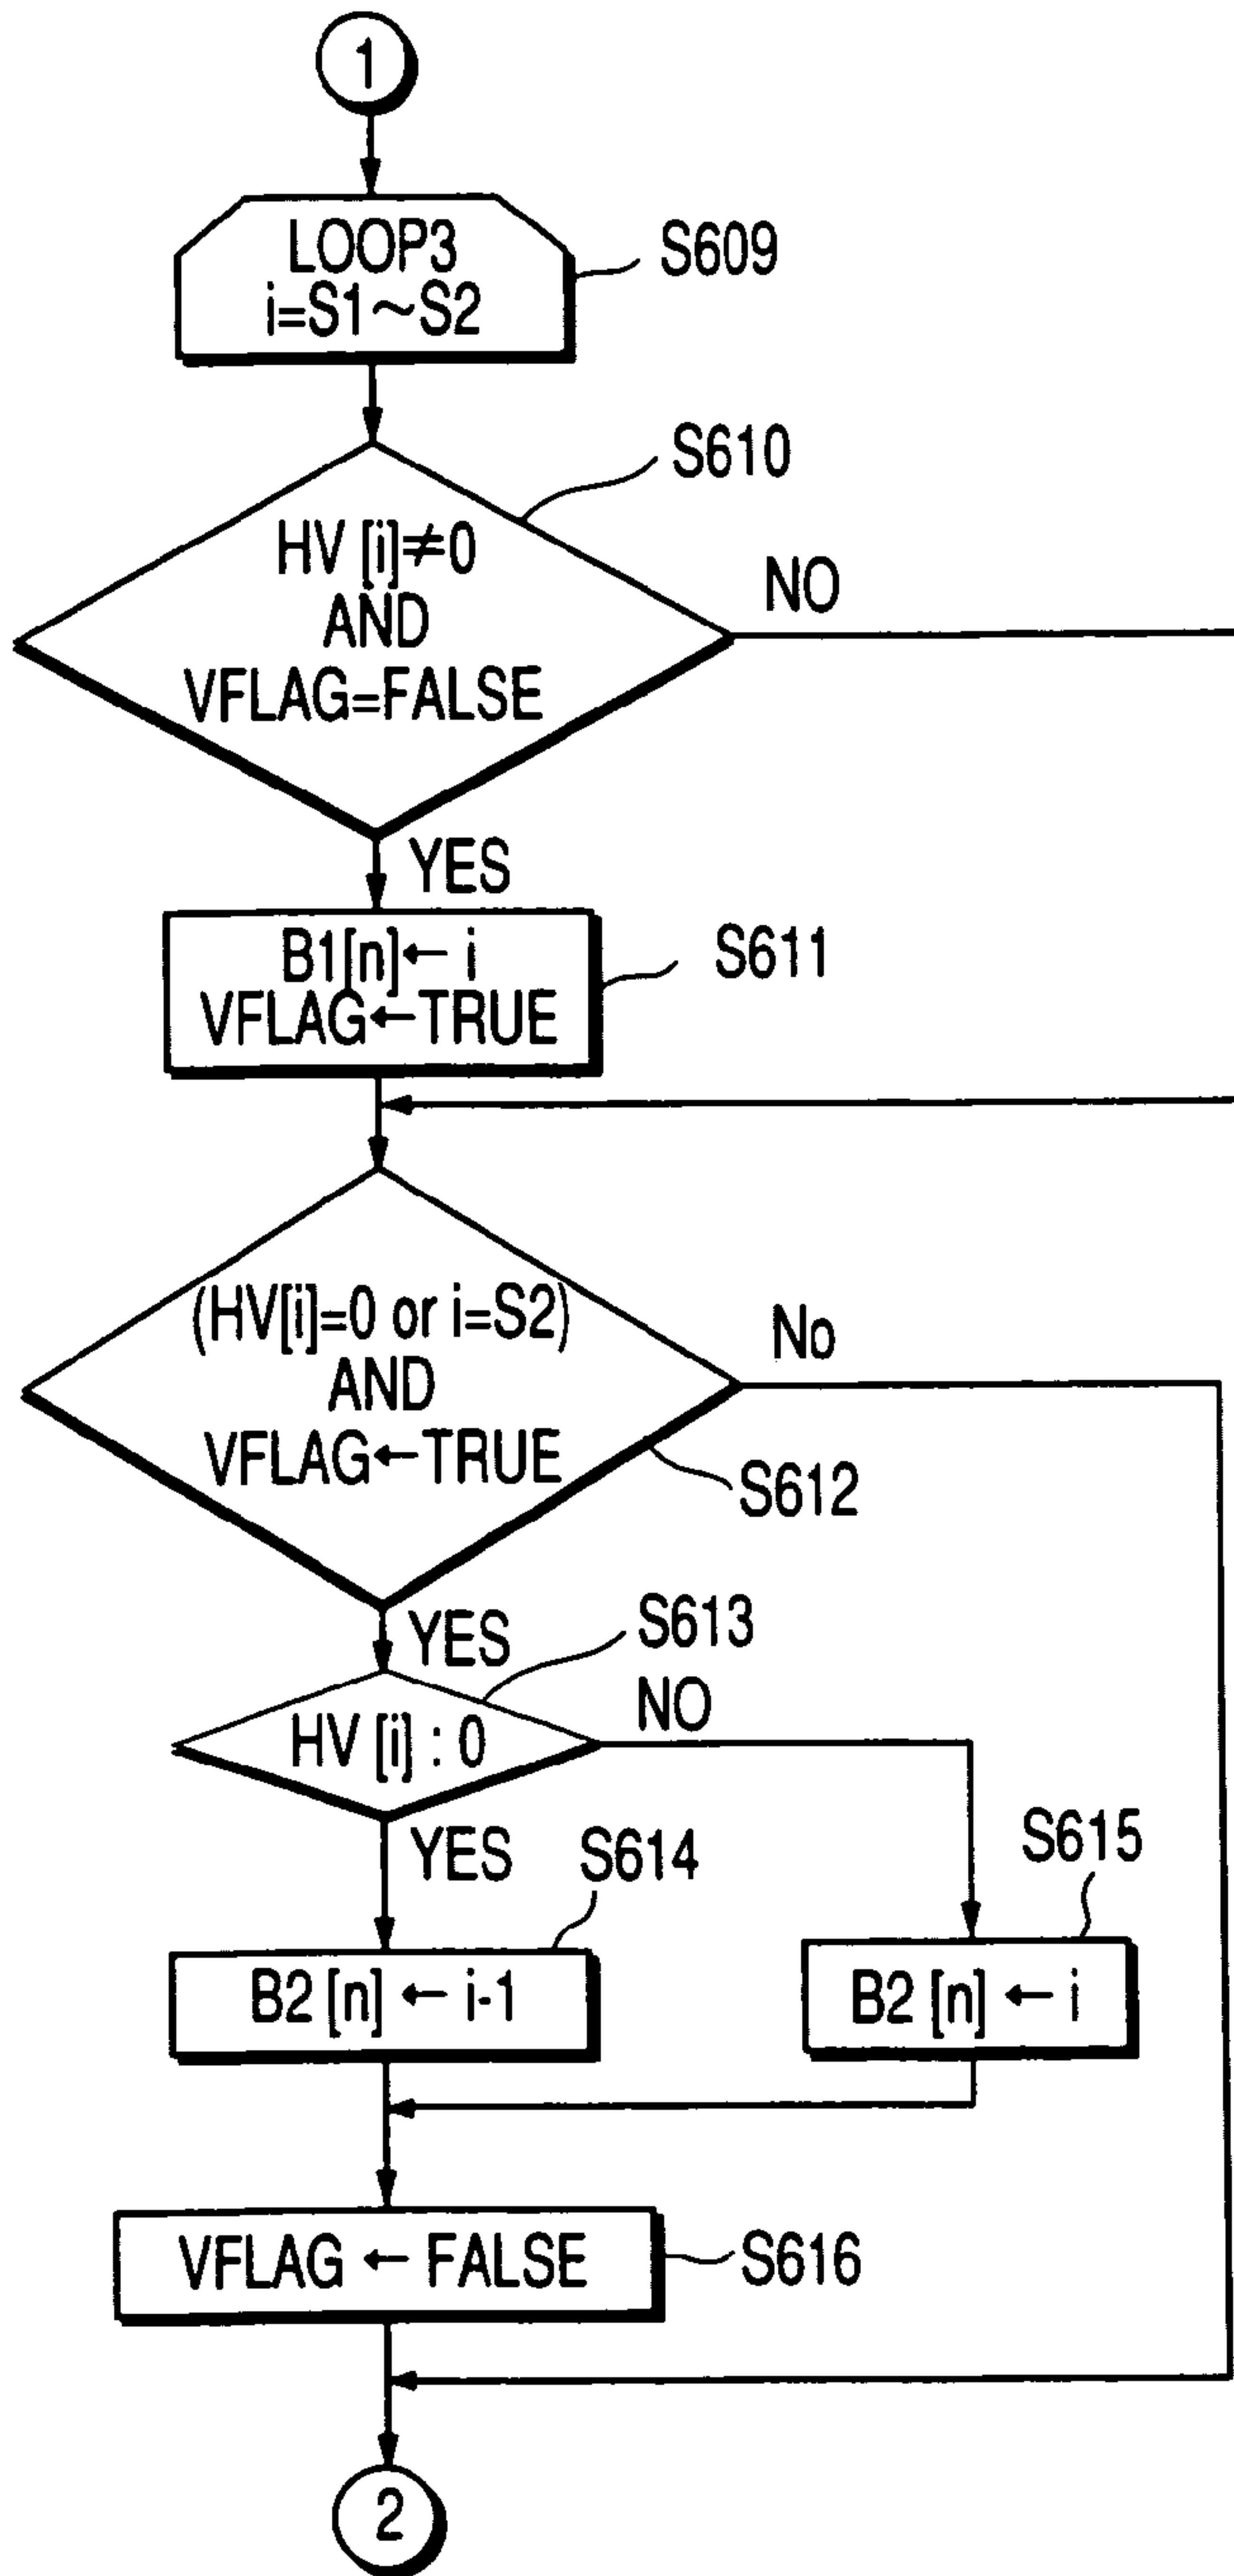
1

LOOP3
i=S1~S2

S609

S610

HV [i]≠0
AND
VFLAG=FALSE

NO

YES

B1[n]← i
VFLAG←TRUE

S611

(HV[i]=0 or i=S2)
AND
VFLAG←TRUE

No

S612

YES

S613

HV [i] : 0

NO

YES

S614

S615

B2 [n] ← i-1

B2 [n] ← i

VFLAG ← FALSE

S616

2